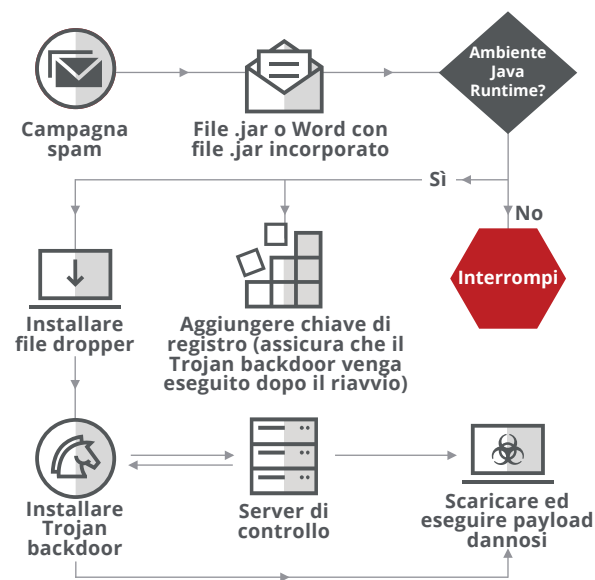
Campagna spam

File .jar o Word con file .jar incorporato

Ambiente Java Runtime?

Sì

No

Interrompi

Installare file dropper

Aggiungere chiave di registro (assicura che il Trojan backdoor venga eseguito dopo il riavvio)

Installare Trojan backdoor

Server di controllo

Scaricare ed eseguire payload dannosi